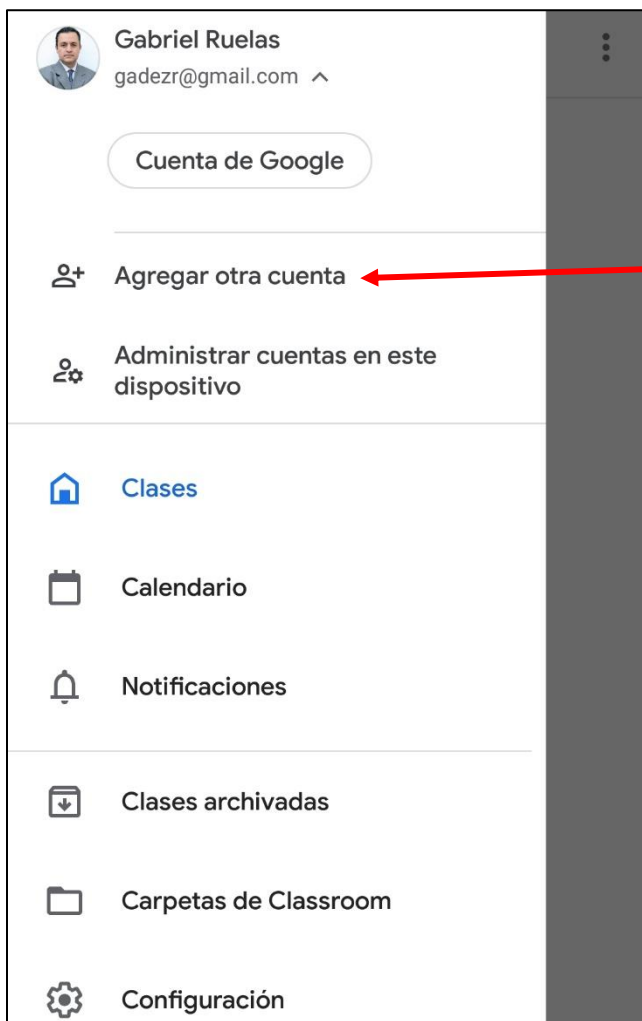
Gabriel Ruelas
gadezr@gmail.com

Cuenta de Google

Agregar otra cuenta

Administrar cuentas en este dispositivo

Clases

Calendario

Notificaciones

Clases archivadas

Carpetas de Classroom

Configuración